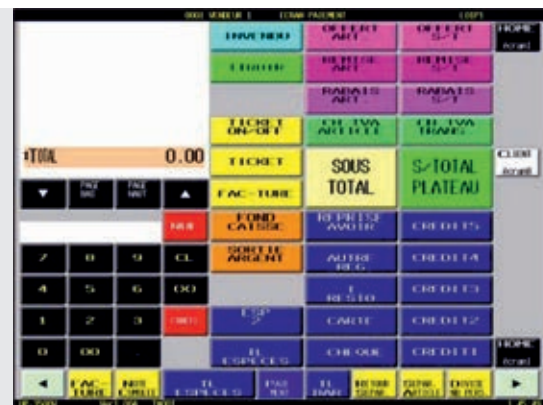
0003 VENDEUR 1 ECRAN PAIEMENT LOOPS

INVENDU
OFFERT ART
OFFERT S-T
HOME ecran

LIBERER
REMISE ART
REMISE S-T

RABAIS ART
RABAIS S-T

TICKET ON-OFF
CH. TVA ARTICLE
CH. TVA TRANS.

TOTAL 0.00
TICKET
SOUS TOTAL
S-TOTAL PLATEAU
CLOSE ecran

▼ PAGE PREC PAGE SUIV ▲
FAC-TURE

NUM
FOND CAISSE
REPRISE AVOIR
CREDIT5

7 8 9 CL
SORTIE ARGENT
AUTRE REG
CREDIT4

4 5 6 00
T RESTO
CREDIT3

1 2 3 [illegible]
ESP ?
CARTE
CREDIT2

0 00 .
TL ESPECES
CHEQUE
CREDIT1
HOME ecran

◄ FAC-TURE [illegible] TL ESPECES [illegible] TL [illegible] RETOUR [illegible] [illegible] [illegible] ►